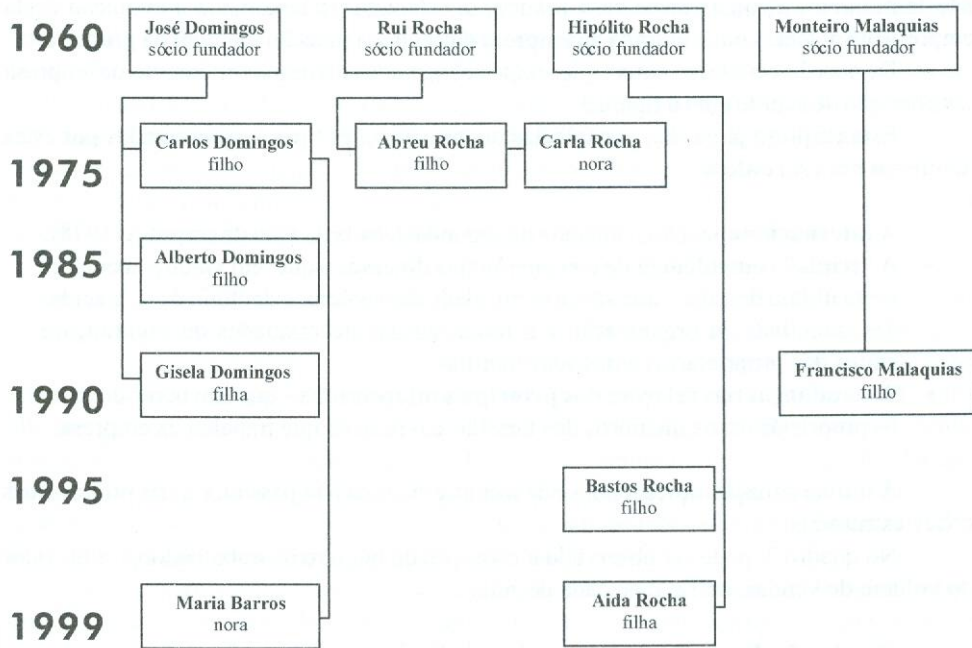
1960

José Domingos
sócio fundador

Rui Rocha
sócio fundador

Hipólito Rocha
sócio fundador

Monteiro Malaquias
sócio fundador

1975

Carlos Domingos
filho

Abreu Rocha
filho

Carla Rocha
nora

1985

Alberto Domingos
filho

1990

Gisela Domingos
filha

Francisco Malaquias
filho

1995

Bastos Rocha
filho

1999

Maria Barros
nora

Aida Rocha
filha